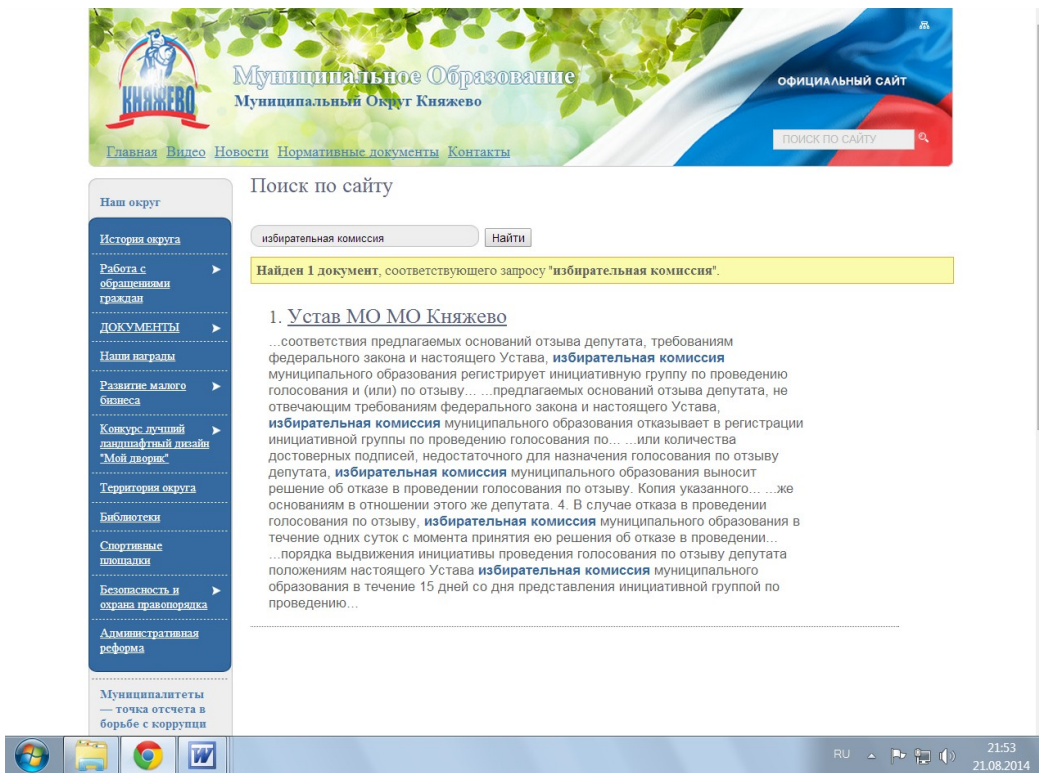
КНЯЖЕВО

Муниципальное Образование
Муниципальный Округ Княжево

ОФИЦИАЛЬНЫЙ САЙТ

ПОИСК ПО САЙТУ

Главная Видео Новости Нормативные документы Контакты

Наш округ

История округа

Работа с обращениями граждан

ДОКУМЕНТЫ

Наши награды

Развитие малого бизнеса

Конкурс лучший ландшафтный дизайн "Мой дворик"

Территория округа

Библиотеки

Спортивные площадки

Безопасность и охрана правопорядка

Административная реформа

Муниципалитеты — точка отсчета в борьбе с коррупци

Поиск по сайту

избирательная комиссия

Найти

Найден 1 документ, соответствующего запросу "избирательная комиссия".

1. Устав МО МО Княжево

...соответствия предлагаемых оснований отзыва депутата, требованиям федерального закона и настоящего Устава, избирательная комиссия муниципального образования регистрирует инициативную группу по проведению голосования и (или) по отзыву... ...предлагаемых оснований отзыва депутата, не отвечающим требованиям федерального закона и настоящего Устава, избирательная комиссия муниципального образования отказывает в регистрации инициативной группы по проведению голосования по... ...или количества достоверных подписей, недостаточного для назначения голосования по отзыву депутата, избирательная комиссия муниципального образования выносит решение об отказе в проведении голосования по отзыву. Копия указанного... ...же основаниям в отношении этого же депутата. 4. В случае отказа в проведении голосования по отзыву, избирательная комиссия муниципального образования в течение одних суток с момента принятия ею решения об отказе в проведении... ...порядка выдвижения инициативы проведения голосования по отзыву депутата положениям настоящего Устава избирательная комиссия муниципального образования в течение 15 дней со дня представления инициативной группой по проведению...

RU 21:53 21.08.2014